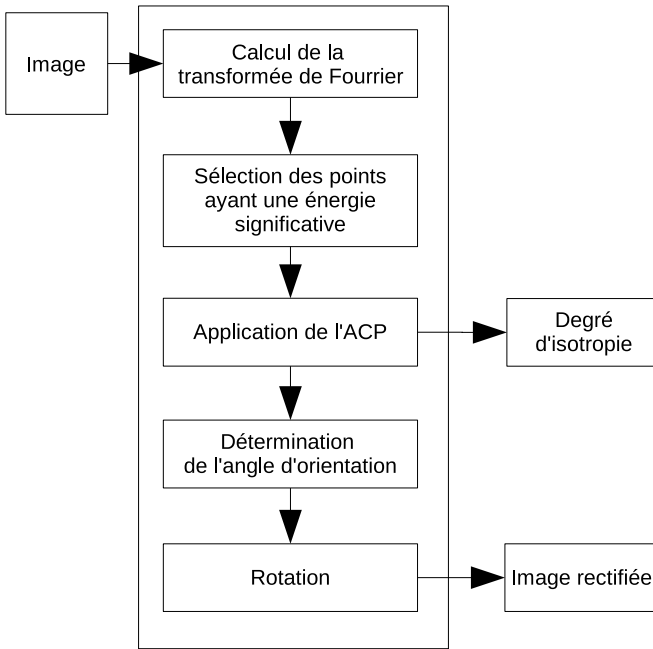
Image

Calcul de la transformée de Fourrier

Sélection des points ayant une énergie significative

Application de l'ACP

Degré d'isotropie

Détermination de l'angle d'orientation

Rotation

Image rectifiée